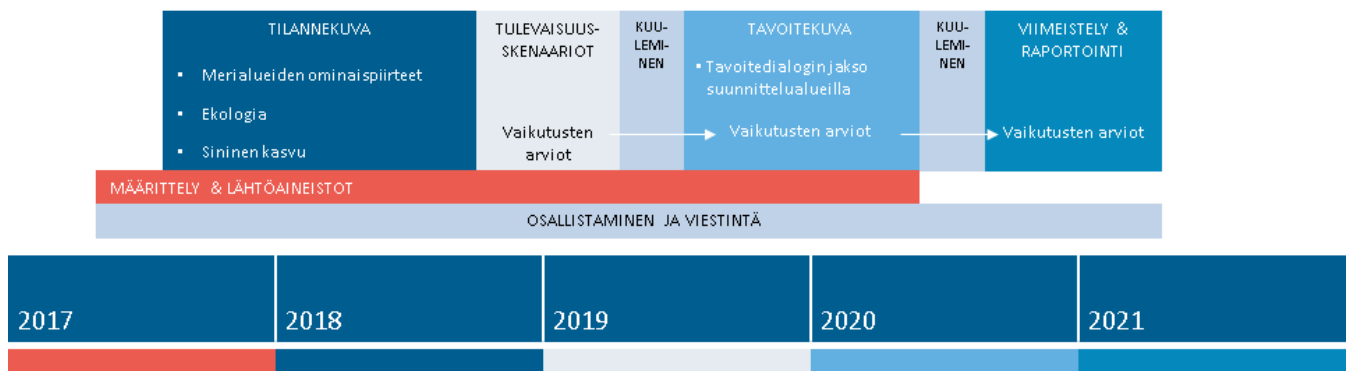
TILANNEKUVA

- Merialueiden ominaispiirteet
- Ekologia
- Sininen kasvu

TULEVAISUUSSKENAARIOT

Vaikutusten arviot

KUULEMINEN

TAVOITEKUVA

- Tavoitedialogin jakso suunnittelualueilla

Vaikutusten arviot

KUULEMINEN

VIIMEISTELY & RAPORTOINTI

Vaikutusten arviot

MÄÄRITTELY & LÄHTÖAINEISTOT

OSALLISTAMINEN JA VIESTINTÄ

2017

2018

2019

2020

2021